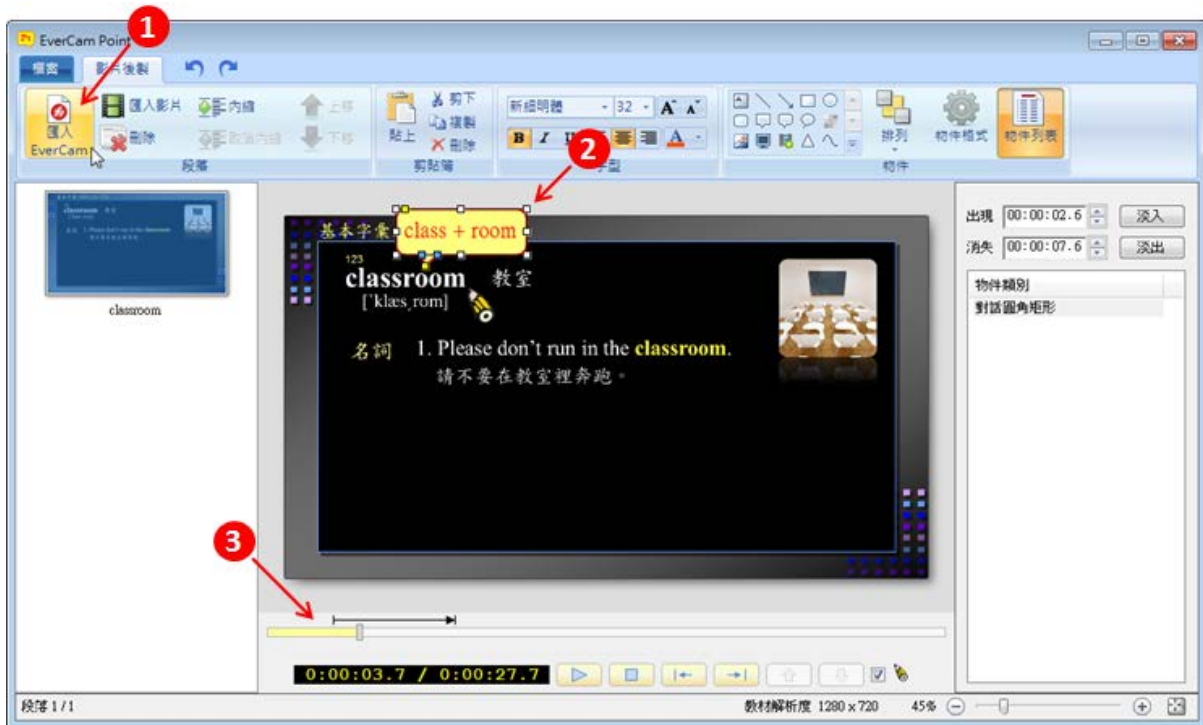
1
EverCam Point
檔案 影片後製
匯入 EverCam
匯入影片
刪除
內插
取消內插
上移
下移
段落
貼上
剪下
複製
刪除
剪貼簿
新細明體 32
B I U
字型
排列
物件樣式
物件列表
物件
2
classroom
基本字彙 class + room
123
classroom 教室
[ˈklæs͵rum]
名詞 1. Please don't run in the classroom.
請不要在教室裡奔跑。
出現 00:00:02.6 淡入
消失 00:00:07.6 淡出
物件類別
對話圓角矩形
3
0:00:03.7 / 0:00:27.7
段落 1 / 1
教材解析度 1280 x 720 45%